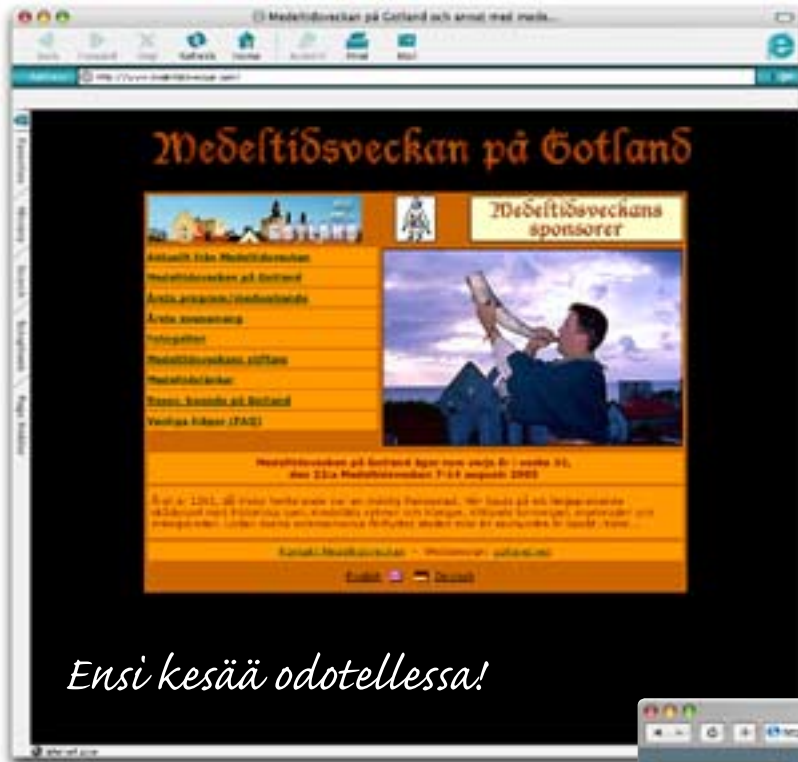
Medeltidsveckan på Gotland och annat med mede...

Back Forward Stop Refresh Home AutoFill Print Mail

Address http://www.medeltidsveckan.com/

Favorites History Search Scrapbook Page Holder

Medeltidsveckan på Gotland

GOTLAND

Medeltidsveckans sponsorer

Aktuellt från Medeltidsveckan
Medeltidsveckan på Gotland
Årets program/medverkande
Årets evenemang
Fotogalleri
Medeltidsveckans stiftelse
Medeltidslänkar
Resor, boende på Gotland
Vanliga frågor (FAQ)

Medeltidsveckan på Gotland äger rum varje år i vecka 31, den 22:a Medeltidsveckan 7-14 augusti 2005

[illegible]

Kontakt Medeltidsveckan · Webbansvarig: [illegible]

English Deutsch

Ensi kesää odotellessa!